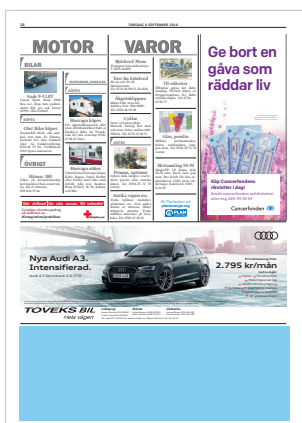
TORSDAG 8 SEPTEMBER 2016

MOTOR VAROR

BILAR

Saab 9-5 LHT
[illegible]

KÖPES
Olof Bilar köpes
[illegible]

ÖVRIGT
Hymas 380
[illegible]

Sälj din bil här
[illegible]

ANDRA

Husvagn köpes
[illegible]

Husvagn säljes
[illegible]

Björkved. Meas
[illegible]

Torr ekved
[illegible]

Rårört björkved
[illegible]

Cyklar
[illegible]

Högtalare
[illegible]

Frimax, optiker
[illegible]

Antik vagga
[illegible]

Orgelen
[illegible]

Glas, porslin
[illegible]

Skivsamling 50-70
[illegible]

Ge bort en gåva som räddar liv

Köp Cancerfondens räddare i dag!
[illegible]

Cancerfonden

PLAN

Nya Audi A3. Intensifierad.

2.795 kr/mån

TOVEKS BIL
Hela vägen

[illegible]